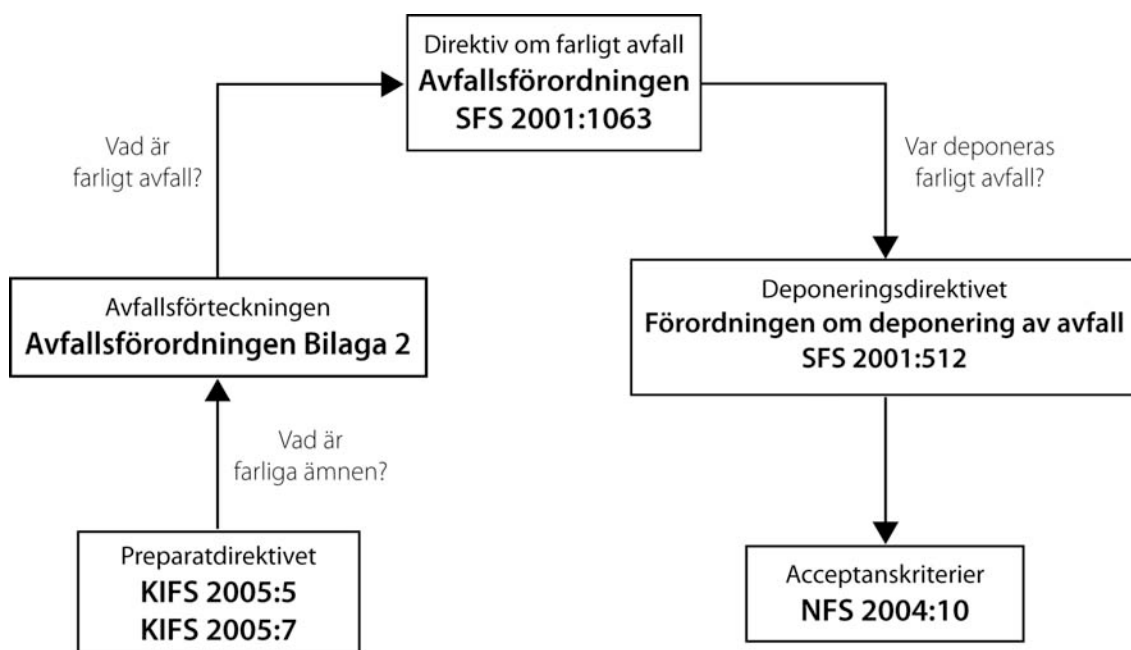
Preparatdirektivet
KIFS 2005:5
KIFS 2005:7

Vad är farliga ämnen?

Avfallsförteckningen
Avfallsförordningen Bilaga 2

Vad är farligt avfall?

Direktiv om farligt avfall
Avfallsförordningen
SFS 2001:1063

Var deponeras farligt avfall?

Deponeringsdirektivet
Förordningen om deponering av avfall
SFS 2001:512

Acceptanskriterier
NFS 2004:10